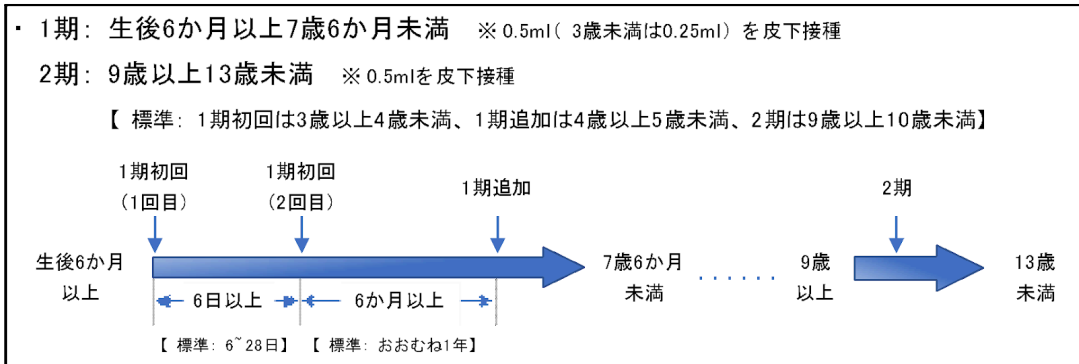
・ 1期： 生後6か月以上7歳6か月未満　※0.5ml（ 3歳未満は0.25ml） を皮下接種

2期： 9歳以上13歳未満　※0.5mlを皮下接種

【 標準： 1期初回は3歳以上4歳未満、1期追加は4歳以上5歳未満、2期は9歳以上10歳未満】

1期初回
（1回目）

1期初回
（2回目）

1期追加

2期

生後6か月
以上

7歳6か月
未満

9歳
以上

13歳
未満

6日以上

6か月以上

【 標準： 6~28日】 【 標準： おおむね1年】